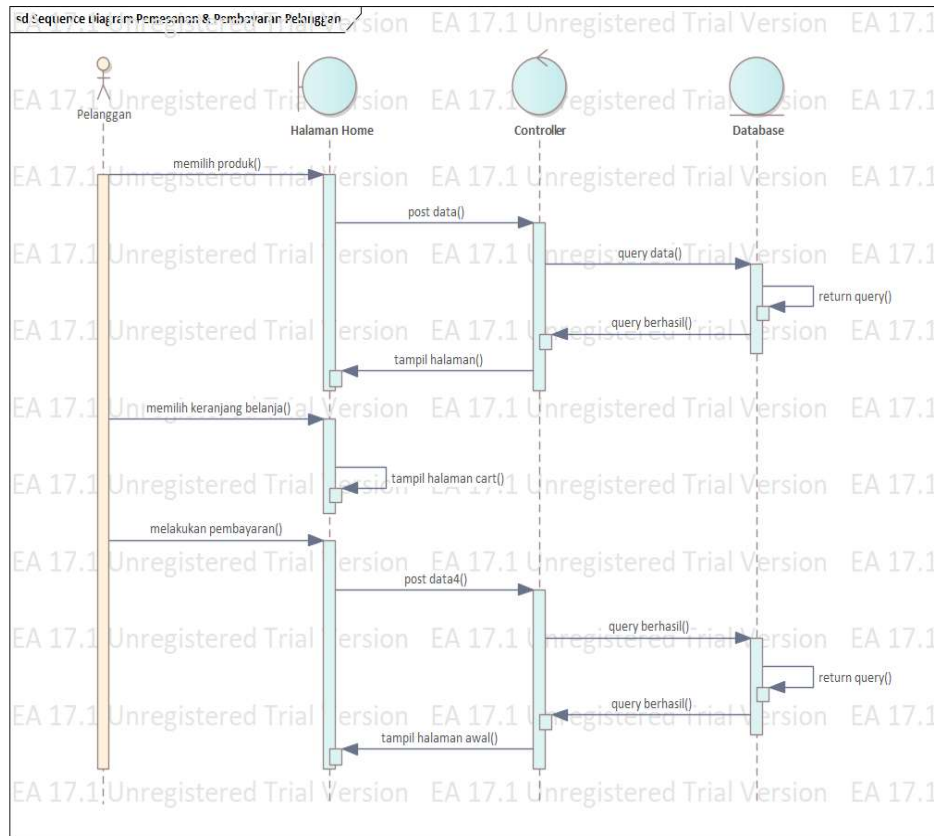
sd Sequence Diagram Pemesanan & Pembayaran Pelanggan

EA 17.1 Unregistered Trial Version EA 17.1 Unregistered Trial Version EA 17.1

Pelanggan

Halaman Home

Controller

Database

memilih produk()

post data()

query data()

return query()

query berhasil()

tampil halaman()

memilih keranjang belanja()

tampil halaman cart()

melakukan pembayaran()

post data4()

query berhasil()

return query()

query berhasil()

tampil halaman awal()

EA 17.1 Unregistered Trial Version EA 17.1 Unregistered Trial Version EA 17.1